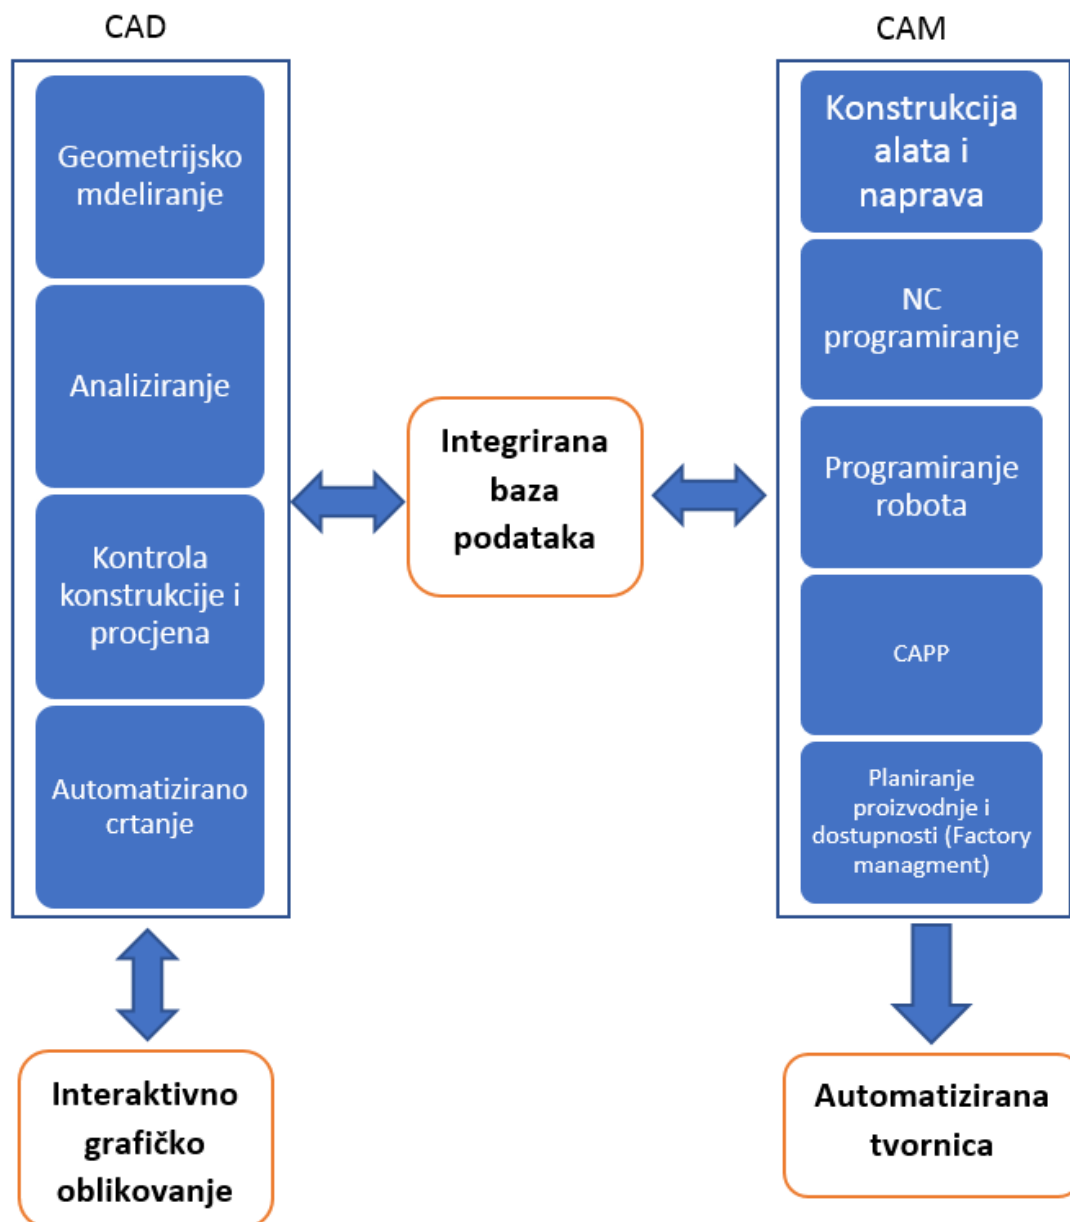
CAD

Geometrijsko mdeliranje

Analiziranje

Kontrola konstrukcije i procjena

Automatizirano crtanje

Integrirana baza podataka

CAM

Konstrukcija alata i naprava

NC programiranje

Programiranje robota

CAPP

Planiranje proizvodnje i dostupnosti (Factory managment)

Interaktivno grafičko oblikovanje

Automatizirana tvornica